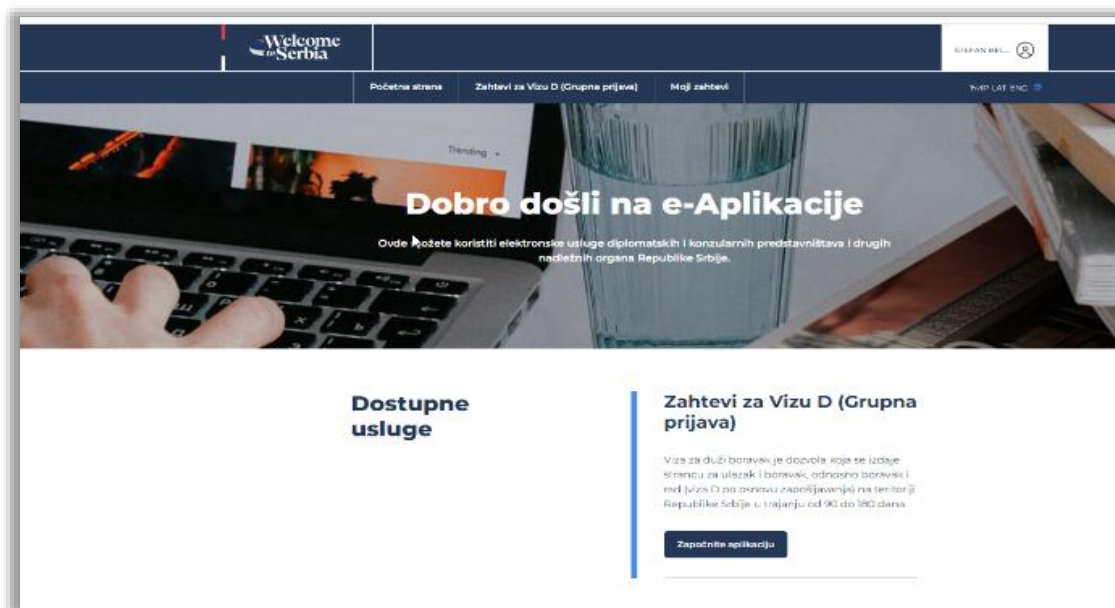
Welcome to Serbia

STEFAN BEL...

Početna strana | Zahtevi za Vizu D (Grupna prijava) | Moji zahtevi

ЋИР LAT ENG

Trending

Dobro došli na e-Aplikacije

Ovde možete koristiti elektronske usluge diplomatskih i konzularnih predstavništava i drugih nadležnih organa Republike Srbije.

Dostupne usluge

Zahtevi za Vizu D (Grupna prijava)

Viza za duži boravak je dozvola koja se izdaje strancu za ulazak i boravak, odnosno boravak i rad (viza D po osnovu zapošljavanja) na teritoriji Republike Srbije u trajanju od 90 do 180 dana

Započnite aplikaciju